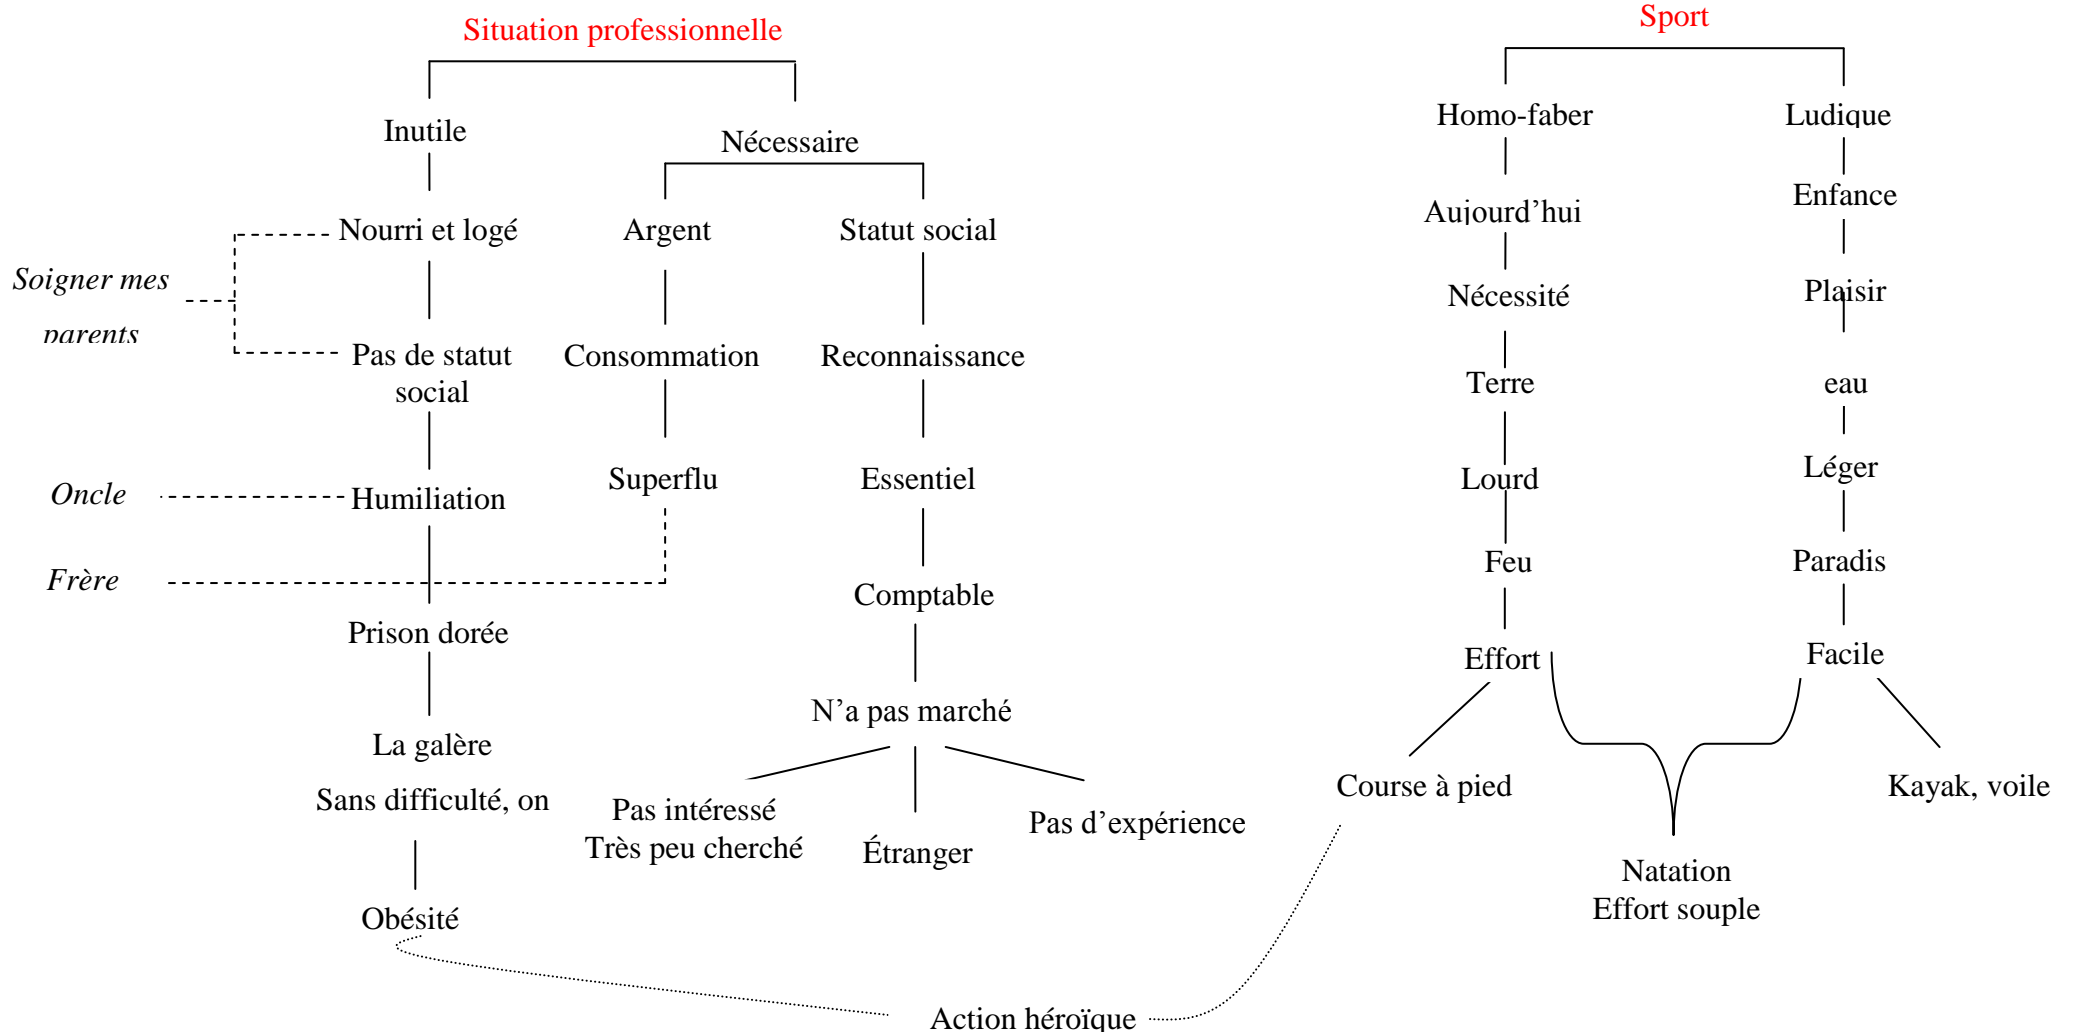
Situation professionnelle

Inutile

Nécessaire

Nourri et logé

Argent

Statut social

Soigner mes parents

Pas de statut social

Consommation

Reconnaissance

Oncle

Humiliation

Superflu

Essentiel

Frère

Prison dorée

Comptable

La galère

N’a pas marché

Sans difficulté, on

Pas intéressé
Très peu cherché

Étranger

Pas d’expérience

Obésité

Action héroïque

Sport

Homo-faber

Ludique

Aujourd’hui

Enfance

Nécessité

Plaisir

Terre

eau

Lourd

Léger

Feu

Paradis

Effort

Facile

Course à pied

Kayak, voile

Natation
Effort souple